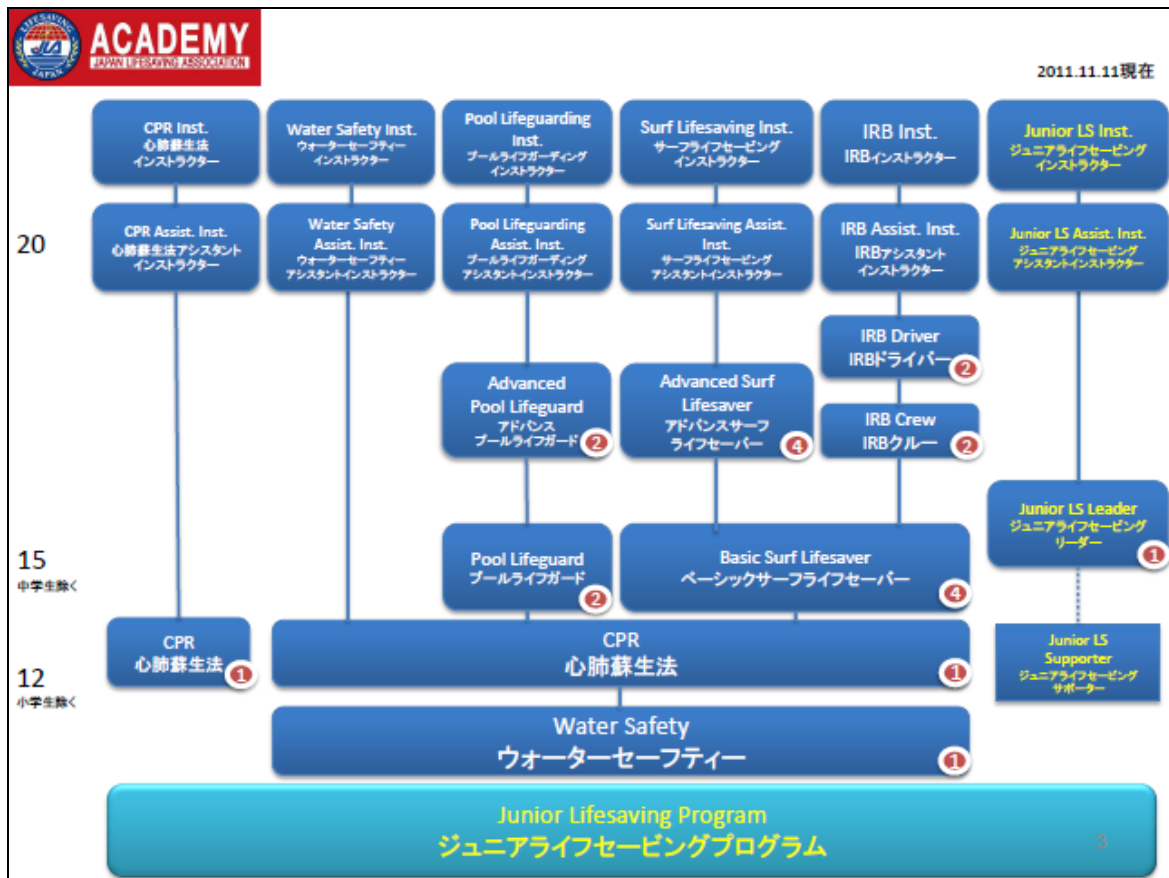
LIFESAVING JAPAN

ACADEMY
JAPAN LIFESAVING ASSOCIATION

2011.11.11現在

CPR Inst.
心肺蘇生法
インストラクター

Water Safety Inst.
ウォーターセーフティー
インストラクター

Pool Lifeguarding Inst.
プールライフガーディング
インストラクター

Surf Lifesaving Inst.
サーフライフセービング
インストラクター

IRB Inst.
IRBインストラクター

Junior LS Inst.
ジュニアライフセービング
インストラクター

20

CPR Assist. Inst.
心肺蘇生法アシスタント
インストラクター

Water Safety Assist. Inst.
ウォーターセーフティー
アシスタントインストラクター

Pool Lifeguarding Assist. Inst.
プールライフガーディング
アシスタントインストラクター

Surf Lifesaving Assist. Inst.
サーフライフセービング
アシスタントインストラクター

IRB Assist. Inst.
IRBアシスタント
インストラクター

Junior LS Assist. Inst.
ジュニアライフセービング
アシスタントインストラクター

IRB Driver
IRBドライバー 2

Advanced Pool Lifeguard
アドバンス
プールライフガード 2

Advanced Surf Lifesaver
アドバンスサーフ
ライフセーバー 4

IRB Crew
IRBクルー 2

Junior LS Leader
ジュニアライフセービング
リーダー 1

15
中学生除く

Pool Lifeguard
プールライフガード 2

Basic Surf Lifesaver
ベーシックサーフライフセーバー 4

CPR
心肺蘇生法 1

CPR
心肺蘇生法 1

Junior LS Supporter
ジュニアライフセービング
サポーター

12
小学生除く

Water Safety
ウォーターセーフティー 1

Junior Lifesaving Program
ジュニアライフセービングプログラム

3